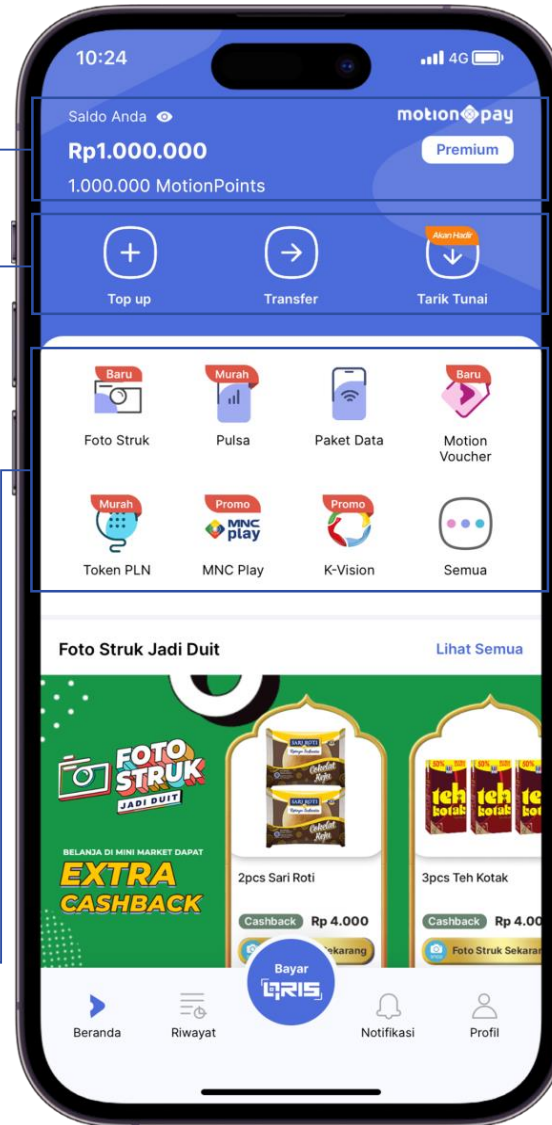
10:24

4G

Saldo Anda

motion pay

Rp1.000.000

Premium

1.000.000 MotionPoints

Top up

Transfer

Akan Hadir

Tarik Tunai

Baru

Foto Struk

Murah

Pulsa

Paket Data

Baru

Motion Voucher

Murah

Token PLN

Promo

MNC play

MNC Play

Promo

K-Vision

Semua

Foto Struk Jadi Duit

Lihat Semua

FOTO STRUK JADI DUIT

BELANJA DI MINI MARKET DAPAT

EXTRA CASHBACK

SARI ROTI

Cokelat Keju

SARI ROTI

Cokelat Keju

2pcs Sari Roti

Cashback Rp 4.000

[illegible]karang

teh kotak

teh kotak

teh kotak

3pcs Teh Kotak

Cashback Rp 4.0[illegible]

Foto Struk Sekara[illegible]

Bayar

QRIS

Beranda

Riwayat

Notifikasi

Profil